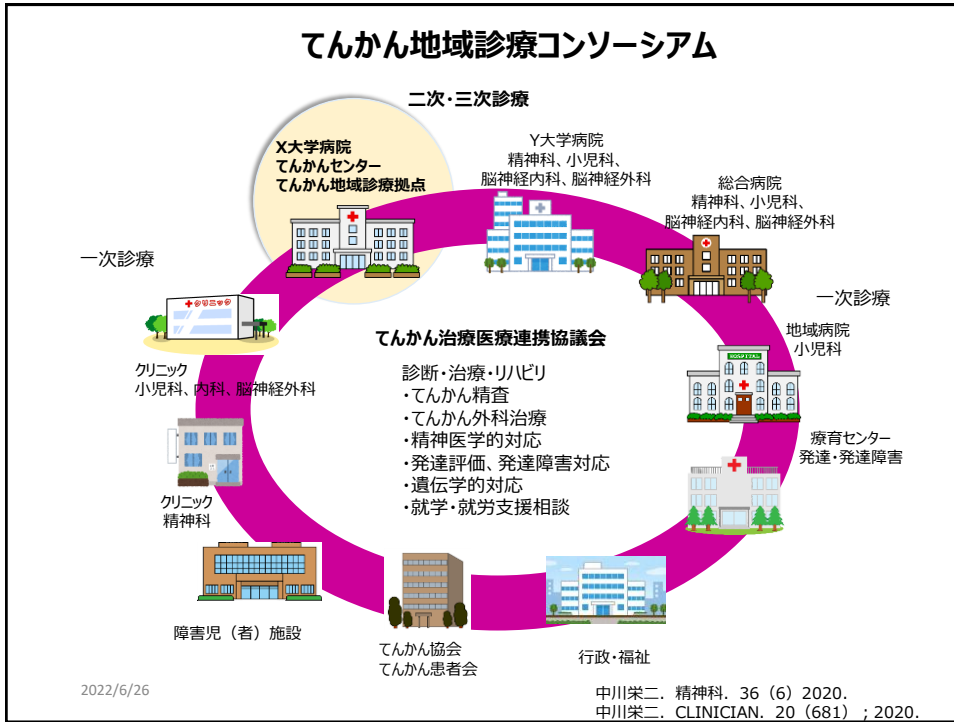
てんかん地域診療コンソーシアム

二次・三次診療

X大学病院
てんかんセンター
てんかん地域診療拠点

Y大学病院
精神科、小児科、
脳神経内科、脳神経外科

総合病院
精神科、小児科、
脳神経内科、脳神経外科

一次診療

一次診療

クリニック

クリニック
小児科、内科、脳神経外科

てんかん治療医療連携協議会

診断・治療・リハビリ
・てんかん精査
・てんかん外科治療
・精神医学的対応
・発達評価、発達障害対応
・遺伝学的対応
・就学・就労支援相談

地域病院
小児科

HOSPITAL

療育センター
発達・発達障害

クリニック
精神科

障害児（者）施設

てんかん協会
てんかん患者会

行政・福祉

2022/6/26

中川栄二．精神科．36（6）2020．
中川栄二．CLINICIAN．20（681）；2020．